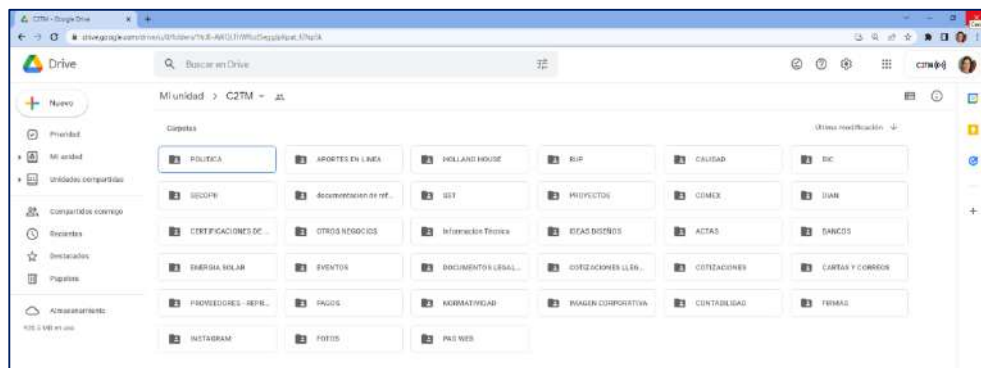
C2TM - Google Drive
drive.google.com/drive/u/0/folders/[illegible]

Drive

Buscar en Drive

C2TM

Nuevo

Prioridad

Mi unidad

Unidades compartidas

Compartidos conmigo

Recientes

Destacados

Papelera

Almacenamiento

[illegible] en uso

Mi unidad > C2TM

Carpetas

Última modificación

POLITICA

APORTES EN LINEA

HOLLAND HOUSE

RUP

CALIDAD

DIC

SECOPII

documentacion de ref...

SST

PROYECTOS

COMEX

DIAN

CERTIFICACIONES DE ...

OTROS NEGOCIOS

Informacion Técnica

IDEAS DISEÑOS

ACTAS

BANCOS

ENERGIA SOLAR

EVENTOS

DOCUMENTOS LEGAL...

COTIZACIONES LLEN...

COTIZACIONES

CARTAS Y CORREOS

PROVEEDORES - REPR...

PAGOS

NORMATIVIDAD

IMAGEN CORPORATIVA

CONTABILIDAD

FIRMAS

INSTAGRAM

FOTOS

PAG WEB